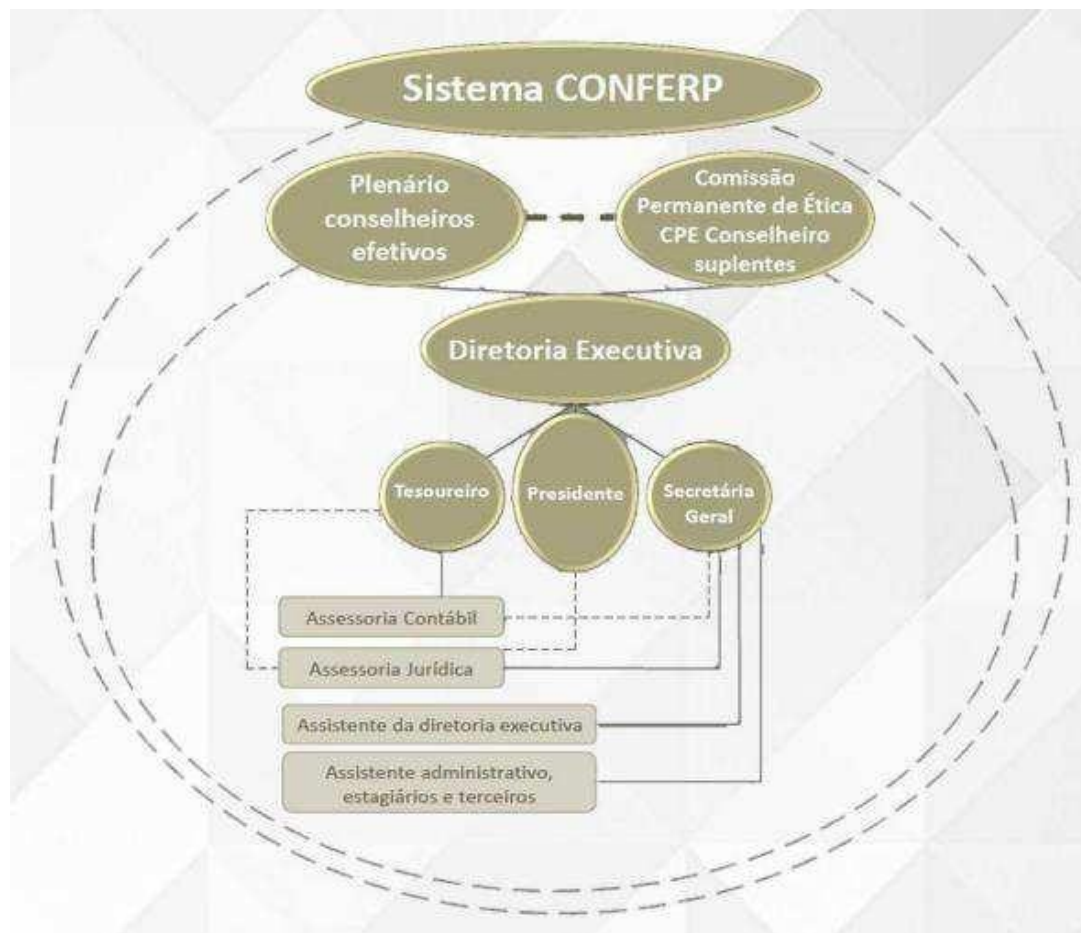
Sistema CONFERP

Plenário conselheiros efetivos

Comissão Permanente de Ética CPE Conselheiro suplentes

Diretoria Executiva

Tesoureiro

Presidente

Secretária Geral

Assessoria Contábil

Assessoria Jurídica

Assistente da diretoria executiva

Assistente administrativo, estagiários e terceiros